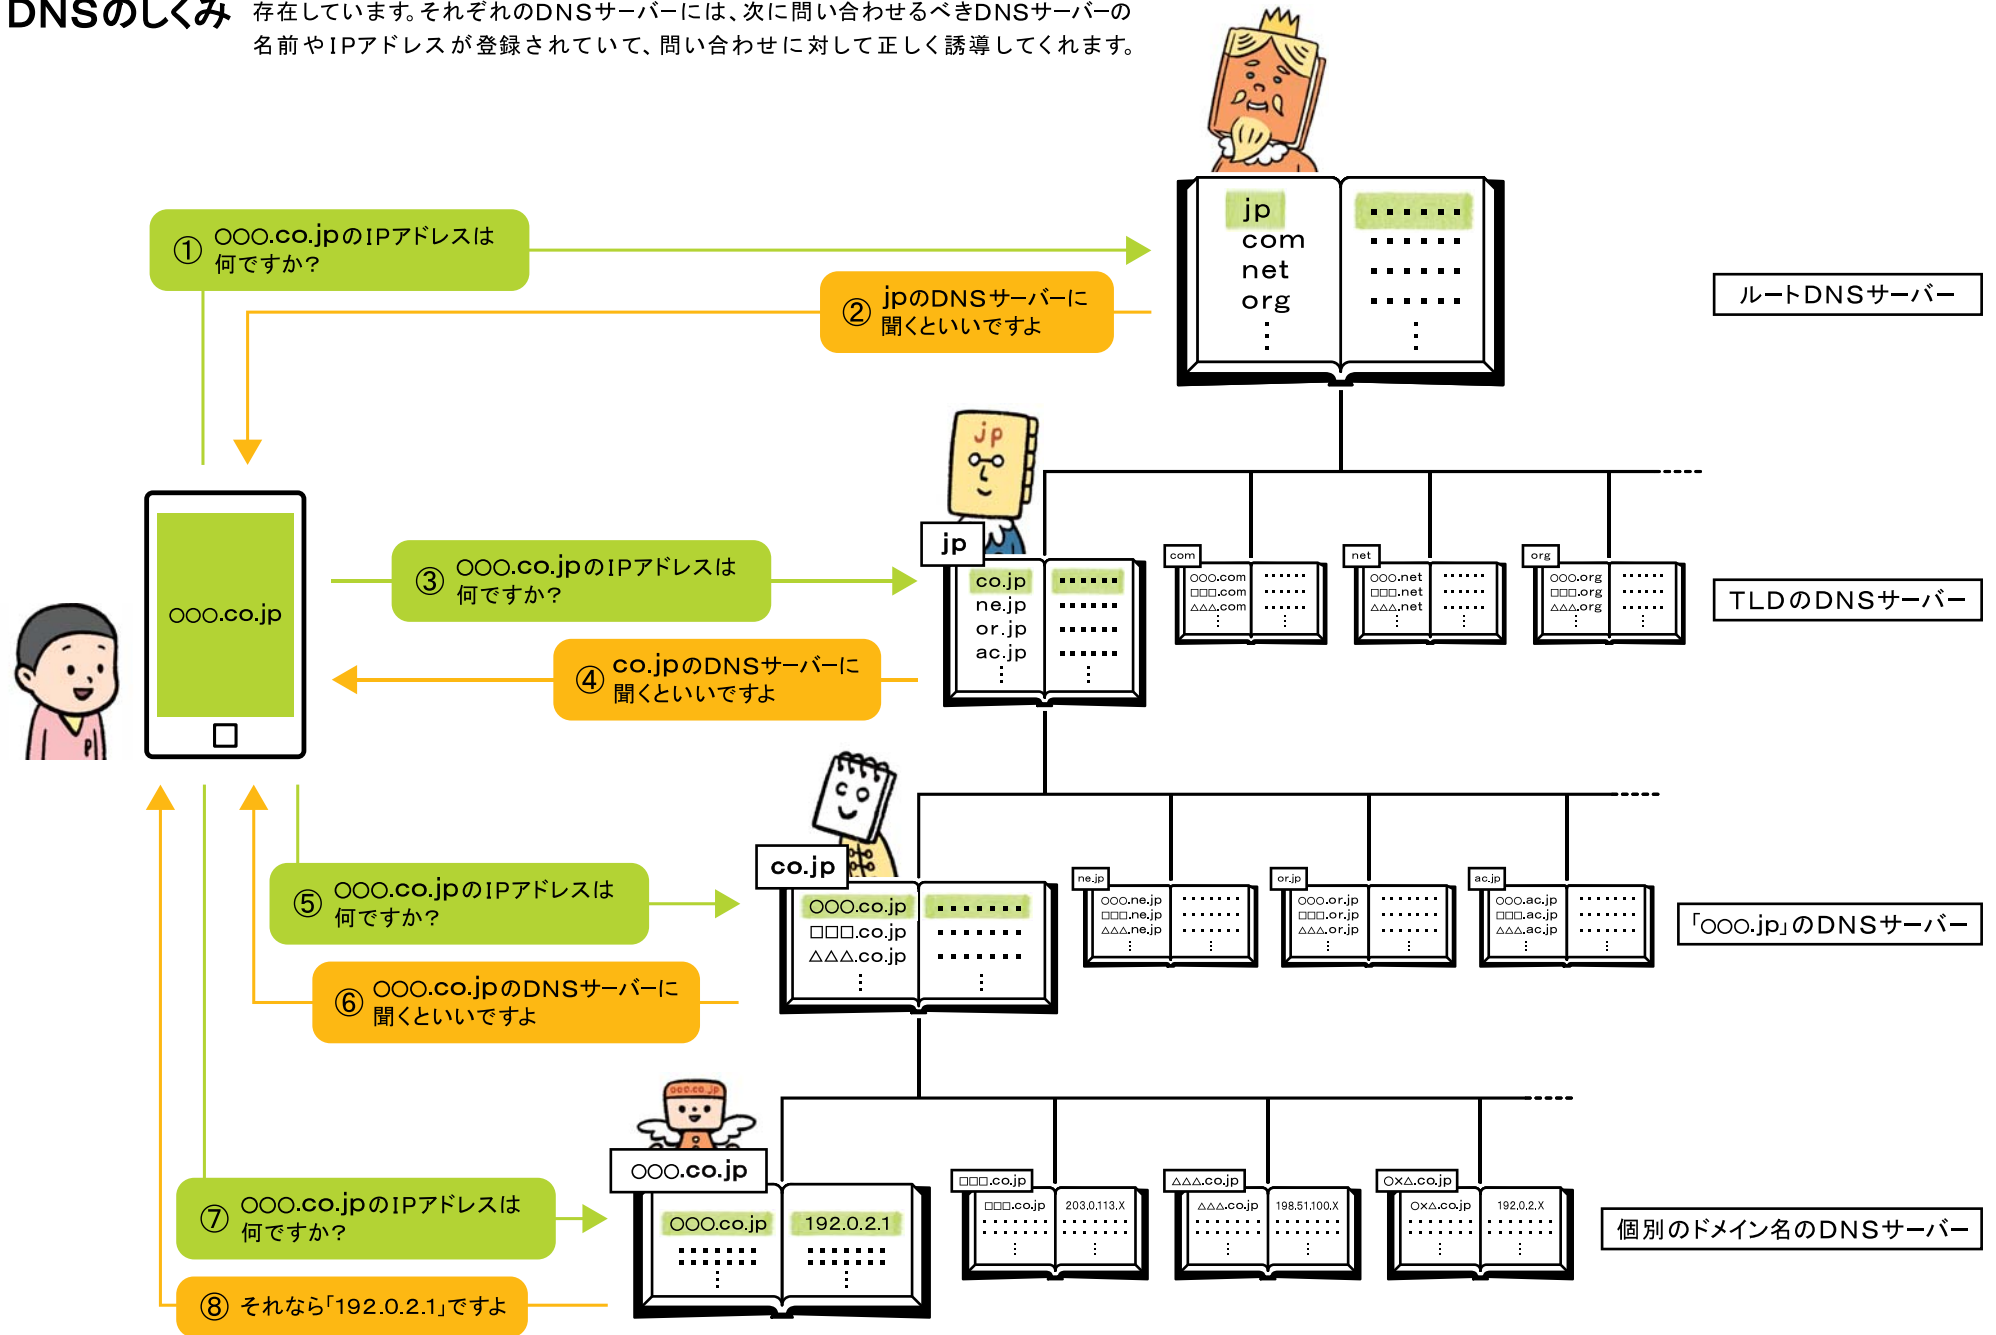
DNSのしくみ 存在しています。それぞれのDNSサーバーには、次に問い合わせるべきDNSサーバーの名前やIPアドレスが登録されていて、問い合わせに対して正しく誘導してくれます。

① ○○○.co.jpのIPアドレスは何ですか？

② jpのDNSサーバーに聞くといいですよ

jp
com
net
org

ルートDNSサーバー

jp

○○○.co.jp

③ ○○○.co.jpのIPアドレスは何ですか？

④ co.jpのDNSサーバーに聞くといいですよ

jp
co.jp
ne.jp
or.jp
ac.jp

com
○○○.com
□□□.com
△△△.com

net
○○○.net
□□□.net
△△△.net

org
○○○.org
□□□.org
△△△.org

TLDのDNSサーバー

⑤ ○○○.co.jpのIPアドレスは何ですか？

⑥ ○○○.co.jpのDNSサーバーに聞くといいですよ

co.jp
○○○.co.jp
□□□.co.jp
△△△.co.jp

ne.jp
○○○.ne.jp
□□□.ne.jp
△△△.ne.jp

or.jp
○○○.or.jp
□□□.or.jp
△△△.or.jp

ac.jp
○○○.ac.jp
□□□.ac.jp
△△△.ac.jp

「○○○.jp」のDNSサーバー

⑦ ○○○.co.jpのIPアドレスは何ですか？

⑧ それなら「192.0.2.1」ですよ

○○○.co.jp
○○○.co.jp 192.0.2.1

□□□.co.jp
□□□.co.jp 203.0.113.X

△△△.co.jp
△△△.co.jp 198.51.100.X

○×△.co.jp
○×△.co.jp 192.0.2.X

個別のドメイン名のDNSサーバー